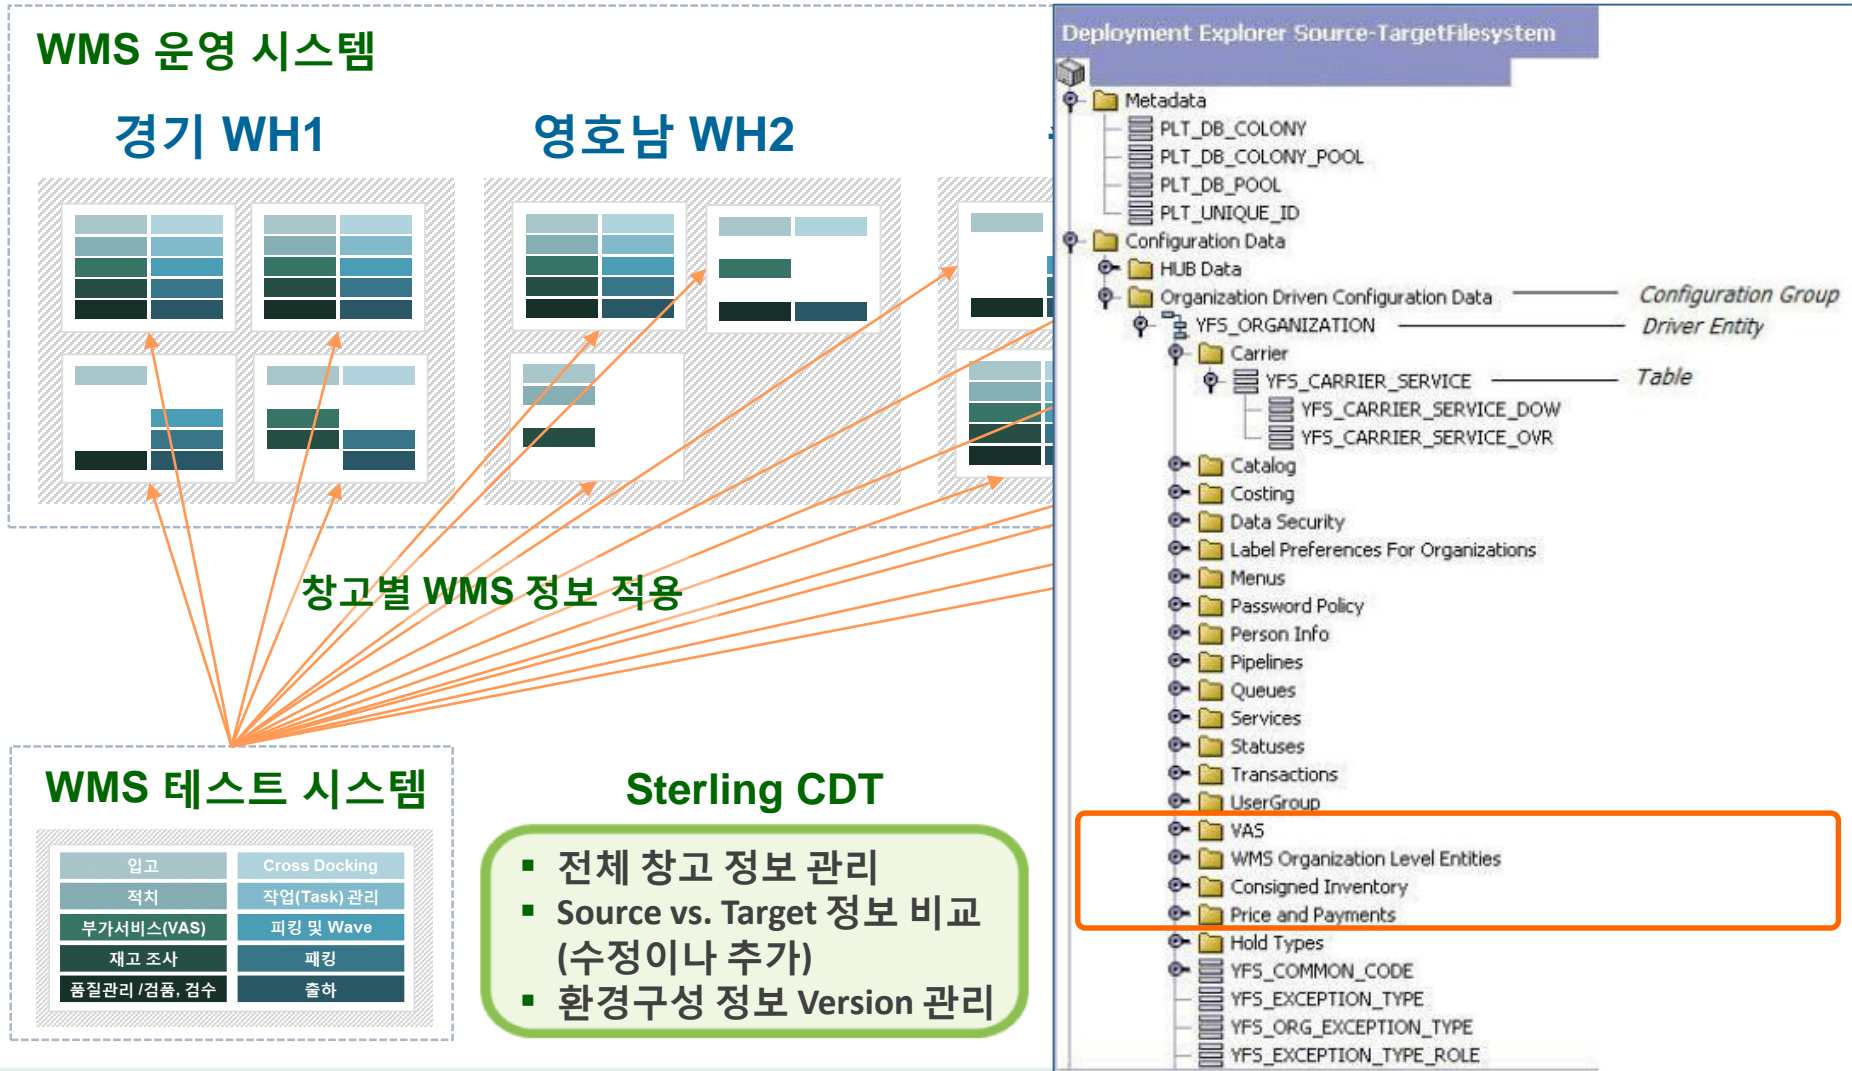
WMS 운영 시스템

경기 WH1

영호남 WH2

창고별 WMS 정보 적용

WMS 테스트 시스템

| 입고 | Cross Docking |
|---|---|
| 적치 | 작업(Task) 관리 |
| 부가서비스(VAS) | 피킹 및 Wave |
| 재고 조사 | 패킹 |
| 품질관리 /검품, 검수 | 출하 |

Sterling CDT

▪ 전체 창고 정보 관리
▪ Source vs. Target 정보 비교 (수정이나 추가)
▪ 환경구성 정보 Version 관리

Deployment Explorer Source-TargetFilesystem

Metadata
PLT_DB_COLONY
PLT_DB_COLONY_POOL
PLT_DB_POOL
PLT_UNIQUE_ID
Configuration Data
HUB Data
Organization Driven Configuration Data
Configuration Group
YFS_ORGANIZATION
Driver Entity
Carrier
YFS_CARRIER_SERVICE
Table
YFS_CARRIER_SERVICE_DOW
YFS_CARRIER_SERVICE_OVR
Catalog
Costing
Data Security
Label Preferences For Organizations
Menus
Password Policy
Person Info
Pipelines
Queues
Services
Statuses
Transactions
UserGroup
VAS
WMS Organization Level Entities
Consigned Inventory
Price and Payments
Hold Types
YFS_COMMON_CODE
YFS_EXCEPTION_TYPE
YFS_ORG_EXCEPTION_TYPE
YFS_EXCEPTION_TYPE_ROLE